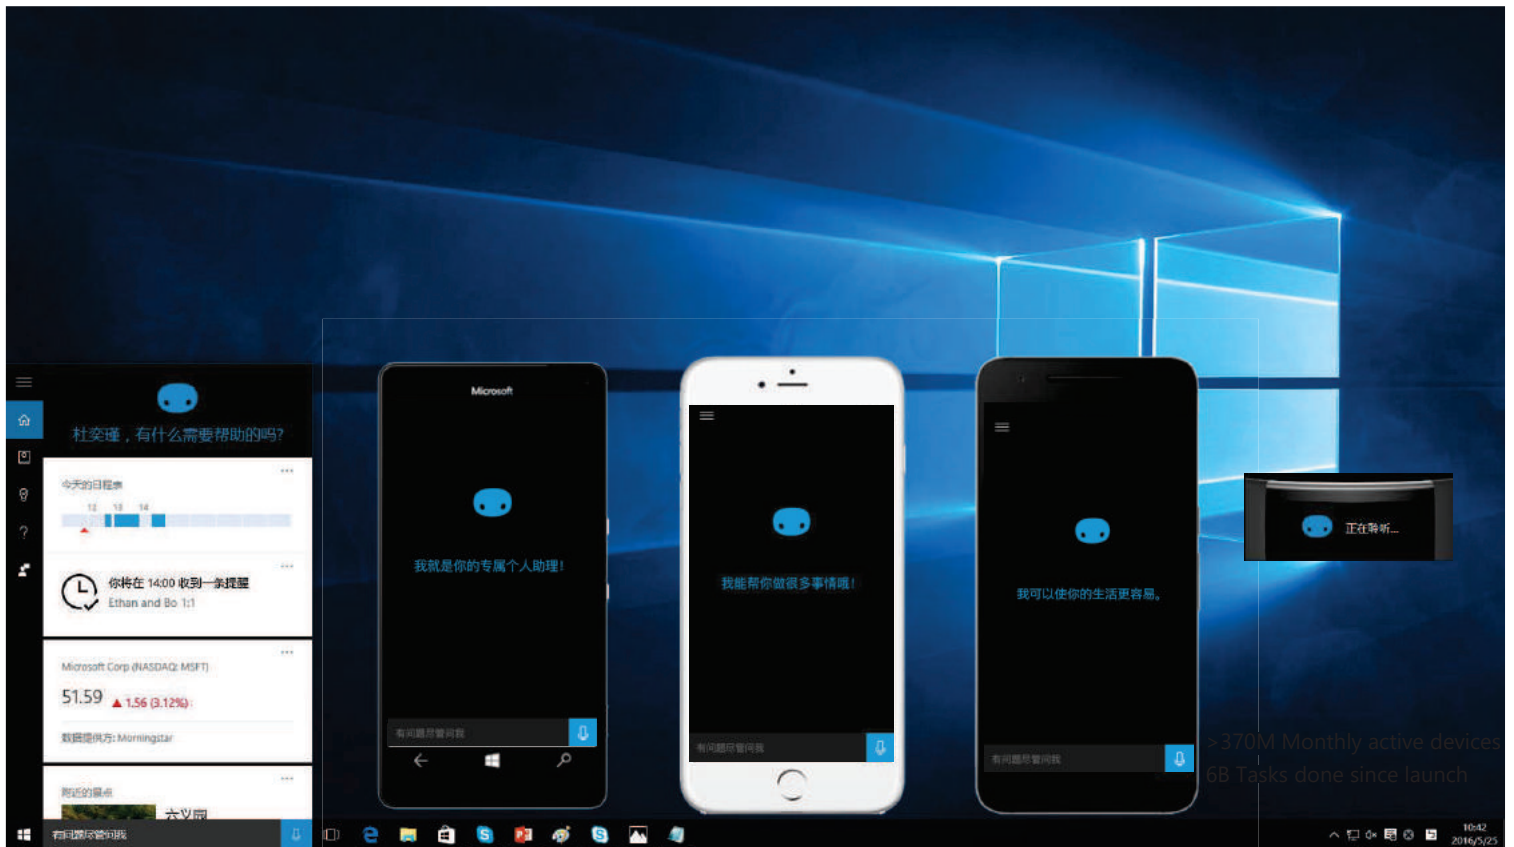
杜奕瑾，有什么需要帮助的吗?

今天的日程表

12 13 14

你将在 14:00 收到一条提醒

Ethan and Bo 1:1

Microsoft Corp (NASDAQ: MSFT)

51.59 ▲ 1.56 (3.12%)

数据提供方: Morningstar

附近的景点

六义园

有问题尽管问我

Microsoft

我就是你的专属个人助理!

有问题尽管问我

我能帮你做很多事情哦!

有问题尽管问我

我可以使你的生活更容易。

有问题尽管问我

正在聆听...

>370M Monthly active devices

6B Tasks done since launch

10:42
2016/5/25